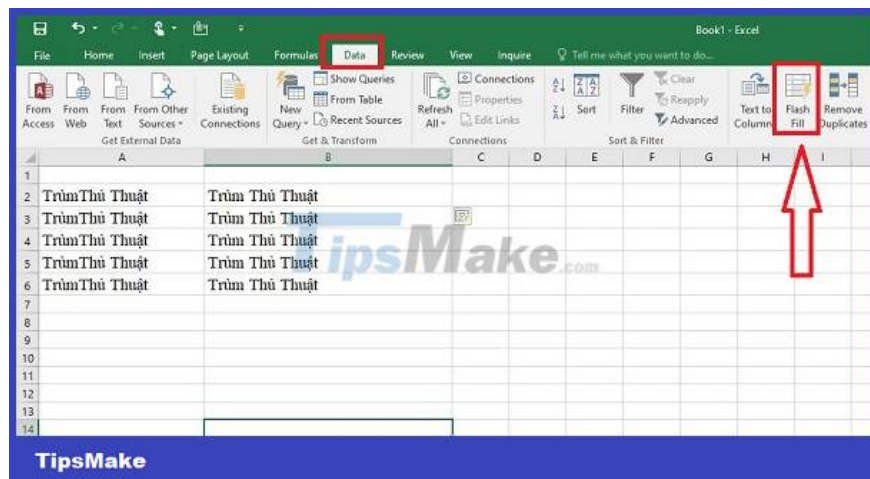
Book1 - Excel

File Home Insert Page Layout Formulas Data Review View Inquire Tell me what you want to do...

From Access From Web From Text From Other Sources Existing Connections
Get External Data
New Query Show Queries From Table Recent Sources
Get & Transform
Refresh All Connections Properties Edit Links
Connections
Sort Filter Clear Reapply Advanced
Sort & Filter
Text to Columns Flash Fill Remove Duplicates

| | A | B | C | D | E | F | G | H | I |
|---|---|---|---|---|---|---|---|---|---|
| 1 | | | | | | | | | |
| 2 | TrùmThủ Thuật | Trùm Thủ Thuật | | | | | | | |
| 3 | TrùmThủ Thuật | Trùm Thủ Thuật | | | | | | | |
| 4 | TrùmThủ Thuật | Trùm Thủ Thuật | | | | | | | |
| 5 | TrùmThủ Thuật | Trùm Thủ Thuật | | | | | | | |
| 6 | TrùmThủ Thuật | Trùm Thủ Thuật | | | | | | | |
| 7 | | | | | | | | | |
| 8 | | | | | | | | | |
| 9 | | | | | | | | | |
| 10 | | | | | | | | | |
| 11 | | | | | | | | | |
| 12 | | | | | | | | | |
| 13 | | | | | | | | | |
| 14 | | | | | | | | | |

TipsMake.com

TipsMake